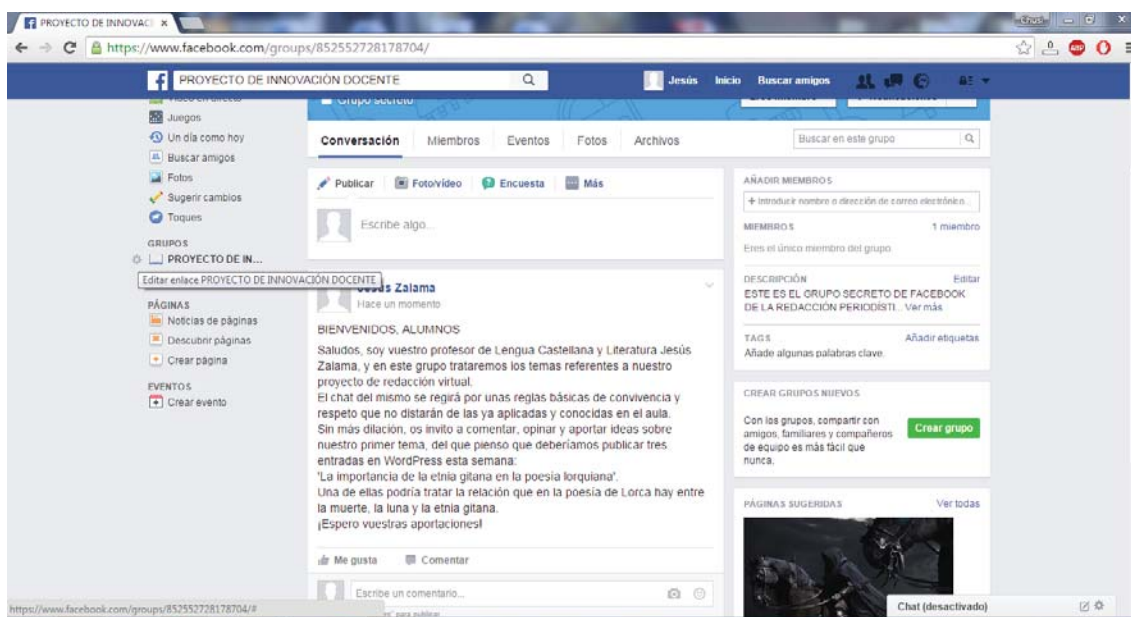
PROYECTO DE INNOVACI ×

Chus

https://www.facebook.com/groups/852552728178704/

PROYECTO DE INNOVACIÓN DOCENTE

Jesús Inicio Buscar amigos

Juegos
Un día como hoy
Buscar amigos
Fotos
Sugerir cambios
Toques

GRUPOS
PROYECTO DE IN...
Editar enlace PROYECTO DE INNOVACIÓN DOCENTE

PÁGINAS
Noticias de páginas
Descubrir páginas
Crear página

EVENTOS
Crear evento

Grupo secreto

Conversación Miembros Eventos Fotos Archivos

Buscar en este grupo

Publicar Foto/vídeo Encuesta Más

Escribe algo...

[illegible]s Zalama
Hace un momento

BIENVENIDOS, ALUMNOS

Saludos, soy vuestro profesor de Lengua Castellana y Literatura Jesús Zalama, y en este grupo trataremos los temas referentes a nuestro proyecto de redacción virtual.
El chat del mismo se regirá por unas reglas básicas de convivencia y respeto que no distarán de las ya aplicadas y conocidas en el aula.
Sin más dilación, os invito a comentar, opinar y aportar ideas sobre nuestro primer tema, del que pienso que deberíamos publicar tres entradas en WordPress esta semana:
'La importancia de la etnia gitana en la poesía lorquiana'.
Una de ellas podría tratar la relación que en la poesía de Lorca hay entre la muerte, la luna y la etnia gitana.
¡Espero vuestras aportaciones!

Me gusta Comentar

Escribe un comentario...

AÑADIR MIEMBROS
+ Introducir nombre o dirección de correo electrónico...

MIEMBROS 1 miembro
Eres el único miembro del grupo.

DESCRIPCIÓN Editar
ESTE ES EL GRUPO SECRETO DE FACEBOOK DE LA REDACCIÓN PERIODÍSTI... Ver más

TAGS Añadir etiquetas
Añade algunas palabras clave.

CREAR GRUPOS NUEVOS
Con los grupos, compartir con amigos, familiares y compañeros de equipo es más fácil que nunca.
Crear grupo

PÁGINAS SUGERIDAS Ver todas

Chat (desactivado)

https://www.facebook.com/groups/852552728178704/#